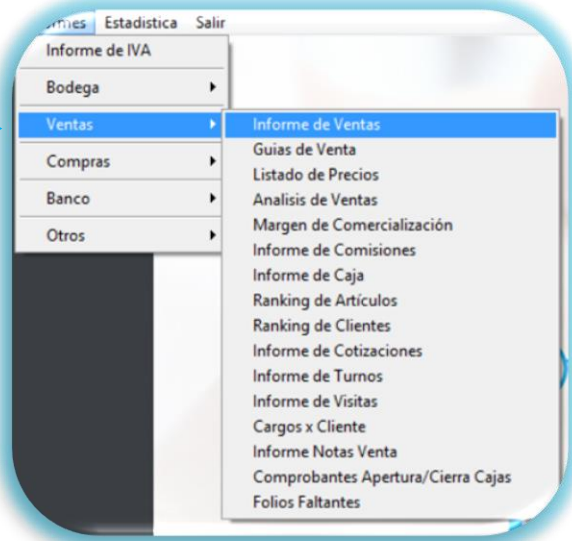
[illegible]rmes Estadistica Salir
Informe de IVA
Bodega
Ventas
Compras
Banco
Otros
Informe de Ventas
Guias de Venta
Listado de Precios
Analisis de Ventas
Margen de Comercialización
Informe de Comisiones
Informe de Caja
Ranking de Artículos
Ranking de Clientes
Informe de Cotizaciones
Informe de Turnos
Informe de Visitas
Cargos x Cliente
Informe Notas Venta
Comprobantes Apertura/Cierra Cajas
Folios Faltantes